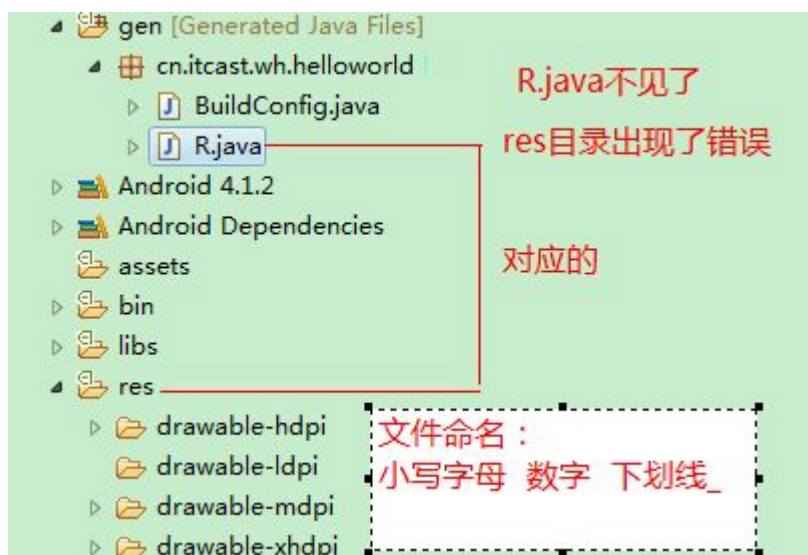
gen [Generated Java Files]
cn.itcast.wh.helloworld
BuildConfig.java
R.java
Android 4.1.2
Android Dependencies
assets
bin
libs
res
drawable-hdpi
drawable-ldpi
drawable-mdpi
drawable-xhdpi

R.java不见了
res目录出现了错误
对应的

文件命名：
小写字母 数字 下划线_